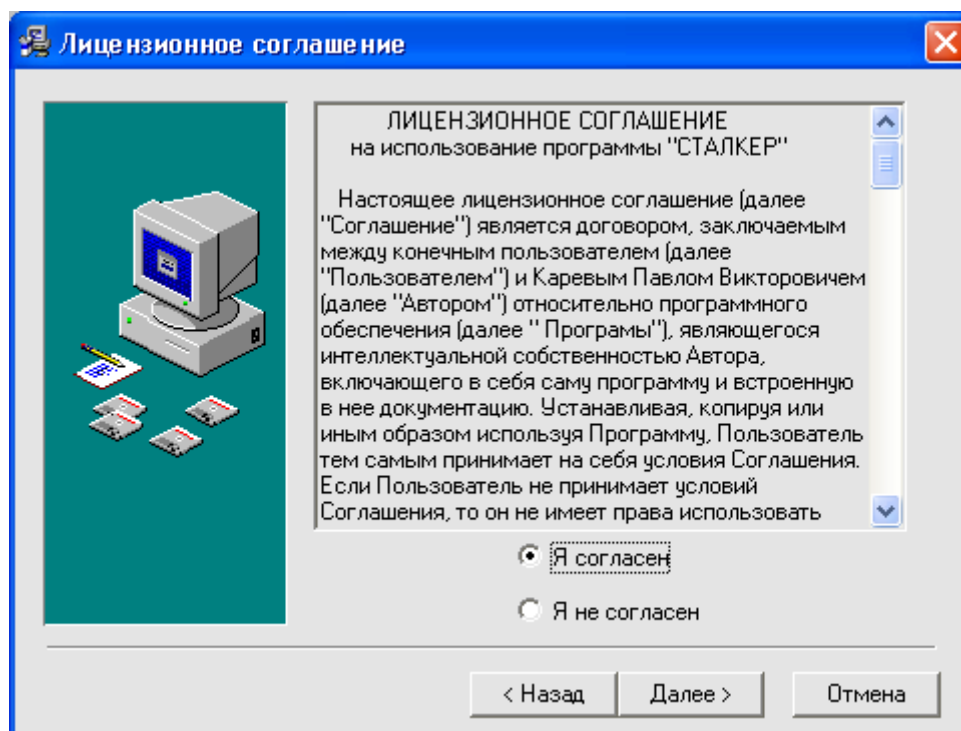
Лицензионное соглашение

ЛИЦЕНЗИОННОЕ СОГЛАШЕНИЕ
на использование программы "СТАЛКЕР"

Настоящее лицензионное соглашение (далее "Соглашение") является договором, заключаемым между конечным пользователем (далее "Пользователем") и Каревым Павлом Викторовичем (далее "Автором") относительно программного обеспечения (далее " Програмы"), являющегося интеллектуальной собственностью Автора, включающего в себя саму программу и встроенную в нее документацию. Устанавливая, копируя или иным образом используя Программу, Пользователь тем самым принимает на себя условия Соглашения. Если Пользователь не принимает условий Соглашения, то он не имеет права использовать

Я согласен

Я не согласен

< Назад

Далее >

Отмена